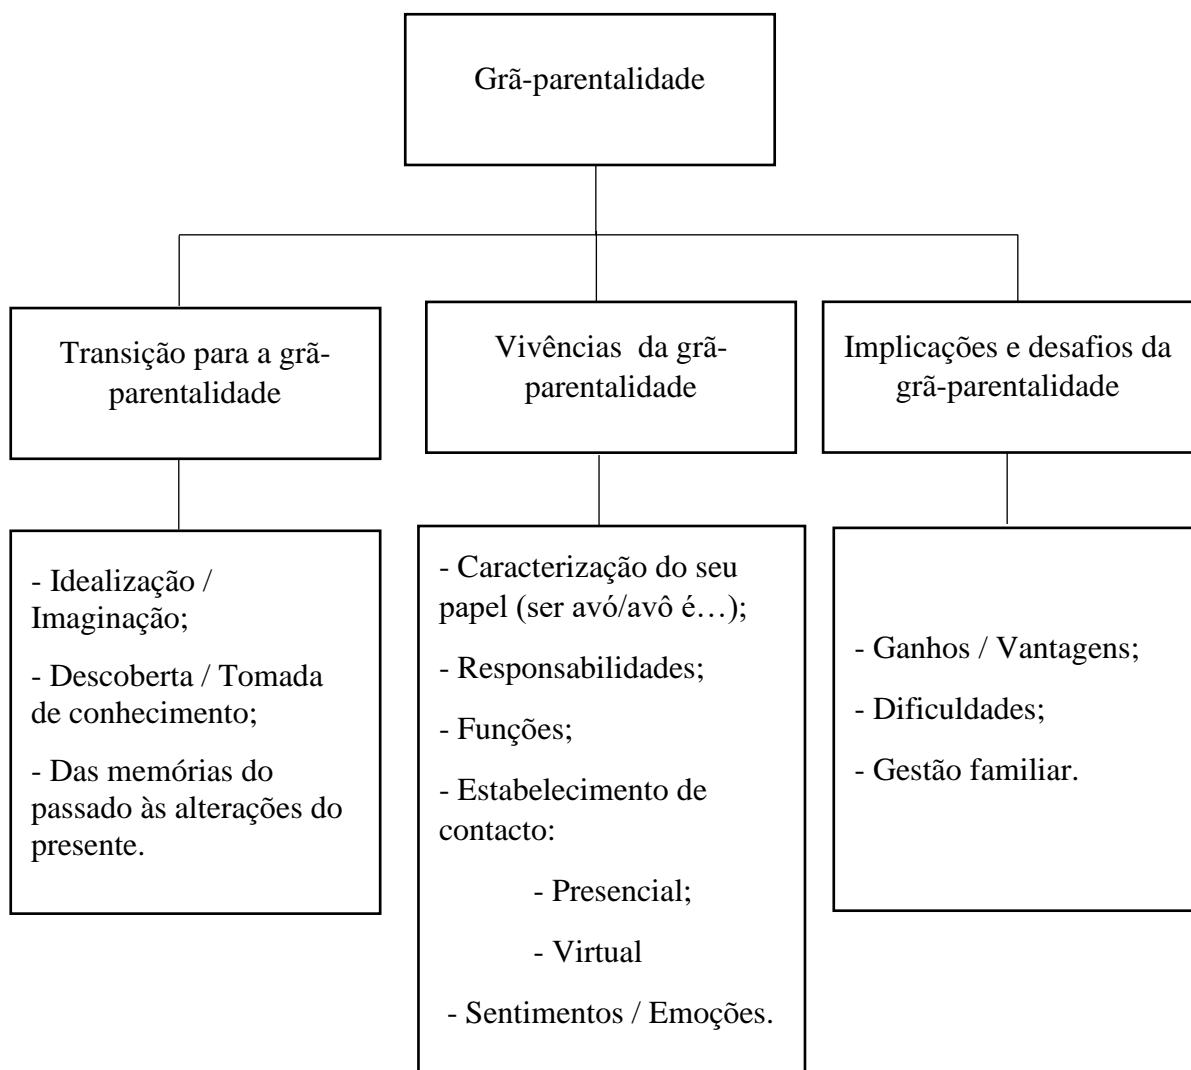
Grã-parentalidade

Transição para a grã-parentalidade

Vivências da grã-parentalidade

Implicações e desafios da grã-parentalidade

- Idealização / Imaginação;

- Descoberta / Tomada de conhecimento;

- Das memórias do passado às alterações do presente.

- Caracterização do seu papel (ser avó/avô é…);

- Responsabilidades;

- Funções;

- Estabelecimento de contacto:

- Presencial;

- Virtual

- Sentimentos / Emoções.

- Ganhos / Vantagens;

- Dificuldades;

- Gestão familiar.